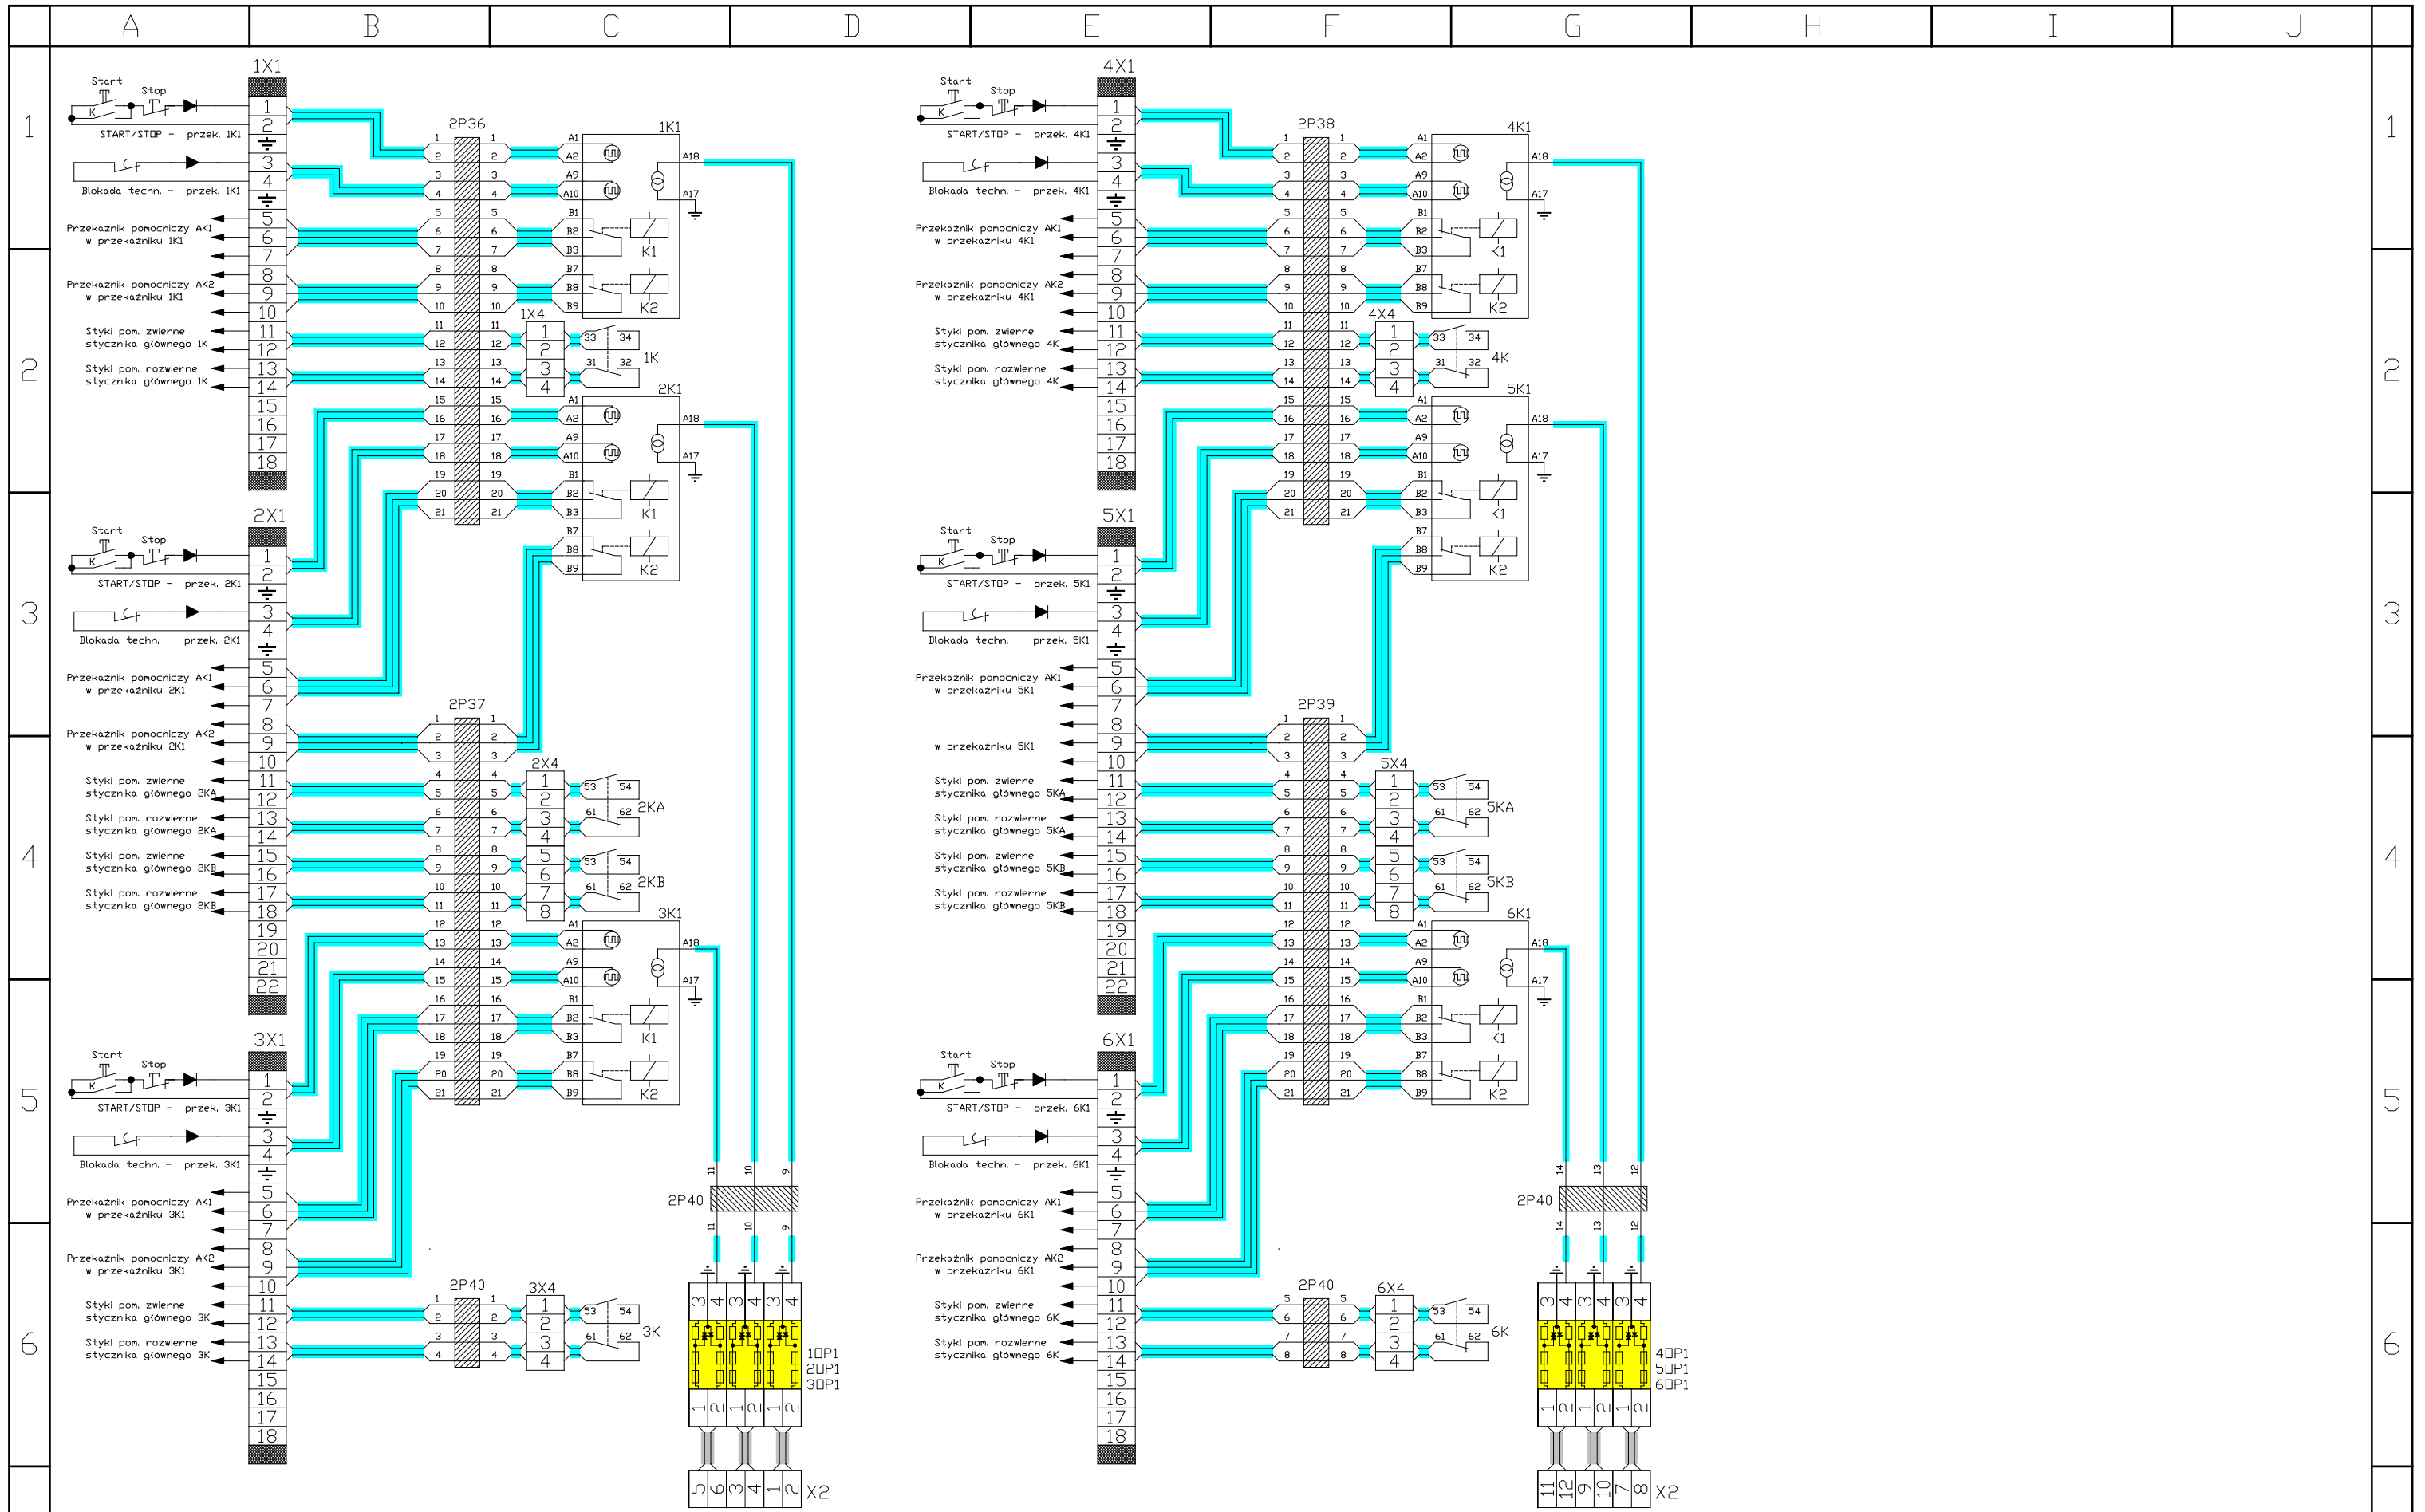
A B C D E F G H I J

1 2 3 4 5 6

1X1
Start
Stop
K
START/STOP - przek. 1K1
Blokada techn. - przek. 1K1
Przekaźnik pomocniczy AK1 w przekaźniku 1K1
Przekaźnik pomocniczy AK2 w przekaźniku 1K1
Styki pom. zwierne stycznika głównego 1K
Styki pom. rozwierne stycznika głównego 1K
1 2 3 4 5 6 7 8 9 10 11 12 13 14 15 16 17 18

2P36
1K1
A1 A2 A9 A10 B1 B2 B3 B7 B8 B9 A18 A17
K1 K2
1X4
33 34 31 32 1K
2K1
K1 K2

2X1
Start
Stop
K
START/STOP - przek. 2K1
Blokada techn. - przek. 2K1
Przekaźnik pomocniczy AK1 w przekaźniku 2K1
Przekaźnik pomocniczy AK2 w przekaźniku 2K1
Styki pom. zwierne stycznika głównego 2KA
Styki pom. rozwierne stycznika głównego 2KA
Styki pom. zwierne stycznika głównego 2KB
Styki pom. rozwierne stycznika głównego 2KB
1 2 3 4 5 6 7 8 9 10 11 12 13 14 15 16 17 18 19 20 21 22

2P37
2X4
53 54 61 62 2KA
53 54 61 62 2KB
3K1
K1 K2

3X1
Start
Stop
K
START/STOP - przek. 3K1
Blokada techn. - przek. 3K1
Przekaźnik pomocniczy AK1 w przekaźniku 3K1
Przekaźnik pomocniczy AK2 w przekaźniku 3K1
Styki pom. zwierne stycznika głównego 3K
Styki pom. rozwierne stycznika głównego 3K

2P40
3X4
53 54 61 62 3K
2P40
11 10 9
1OP1
2OP1
3OP1
5 6 3 4 1 2 X2

4X1
Start
Stop
K
START/STOP - przek. 4K1
Blokada techn. - przek. 4K1
Przekaźnik pomocniczy AK1 w przekaźniku 4K1
Przekaźnik pomocniczy AK2 w przekaźniku 4K1
Styki pom. zwierne stycznika głównego 4K
Styki pom. rozwierne stycznika głównego 4K

2P38
4K1
4X4
33 34 31 32 4K
5K1
K1 K2

5X1
Start
Stop
K
START/STOP - przek. 5K1
Blokada techn. - przek. 5K1
Przekaźnik pomocniczy AK1 w przekaźniku 5K1
w przekaźniku 5K1
Styki pom. zwierne stycznika głównego 5KA
Styki pom. rozwierne stycznika głównego 5KA
Styki pom. zwierne stycznika głównego 5KB
Styki pom. rozwierne stycznika głównego 5KB

2P39
5X4
53 54 61 62 5KA
53 54 61 62 5KB
6K1
K1 K2

6X1
Start
Stop
K
START/STOP - przek. 6K1
Blokada techn. - przek. 6K1
Przekaźnik pomocniczy AK1 w przekaźniku 6K1
Przekaźnik pomocniczy AK2 w przekaźniku 6K1
Styki pom. zwierne stycznika głównego 6K
Styki pom. rozwierne stycznika głównego 6K

2P40
6X4
53 54 61 62 6K
2P40
14 13 12
4OP1
5OP1
6OP1
11 12 9 10 7 8 X2